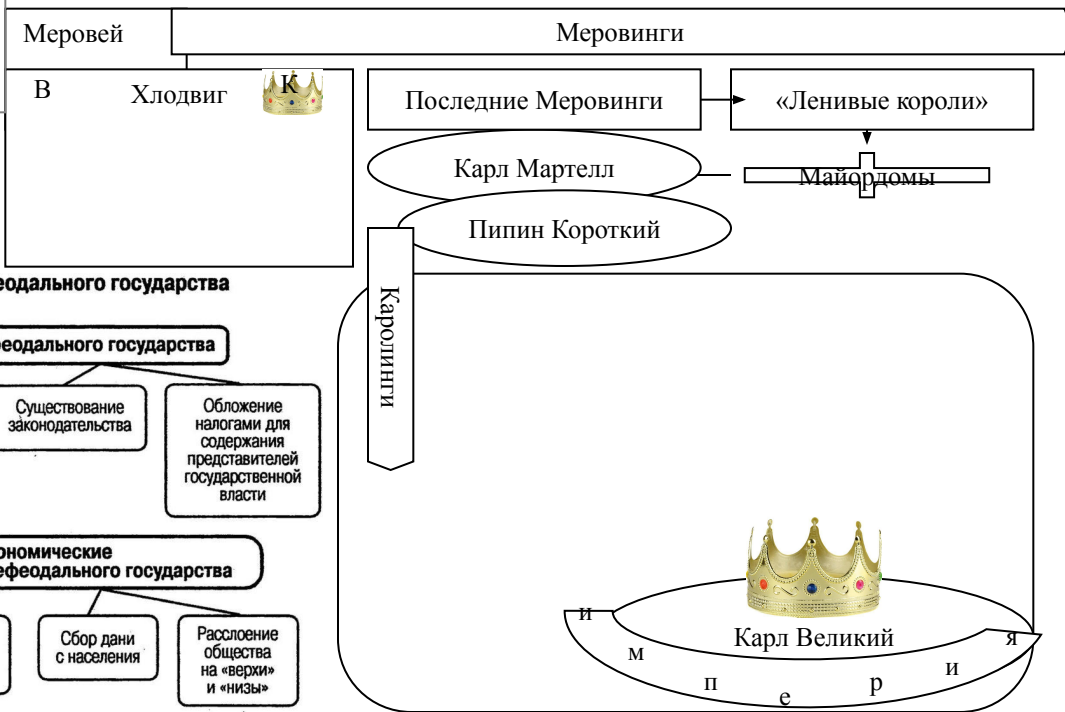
Меровей

Меровинги

В Хлодвиг К

Последние Меровинги

«Ленивые короли»

Карл Мартелл

Майордомы

Пипин Короткий

еодального государства

Каролинги

еодального государства

Существование законодательства

Обложение налогами для содержания представителей государственной власти

ономические еfeодального государства

Сбор дани с населения

Расслоение общества на «верхи» и «низы»

Карл Великий

и м п е р и я